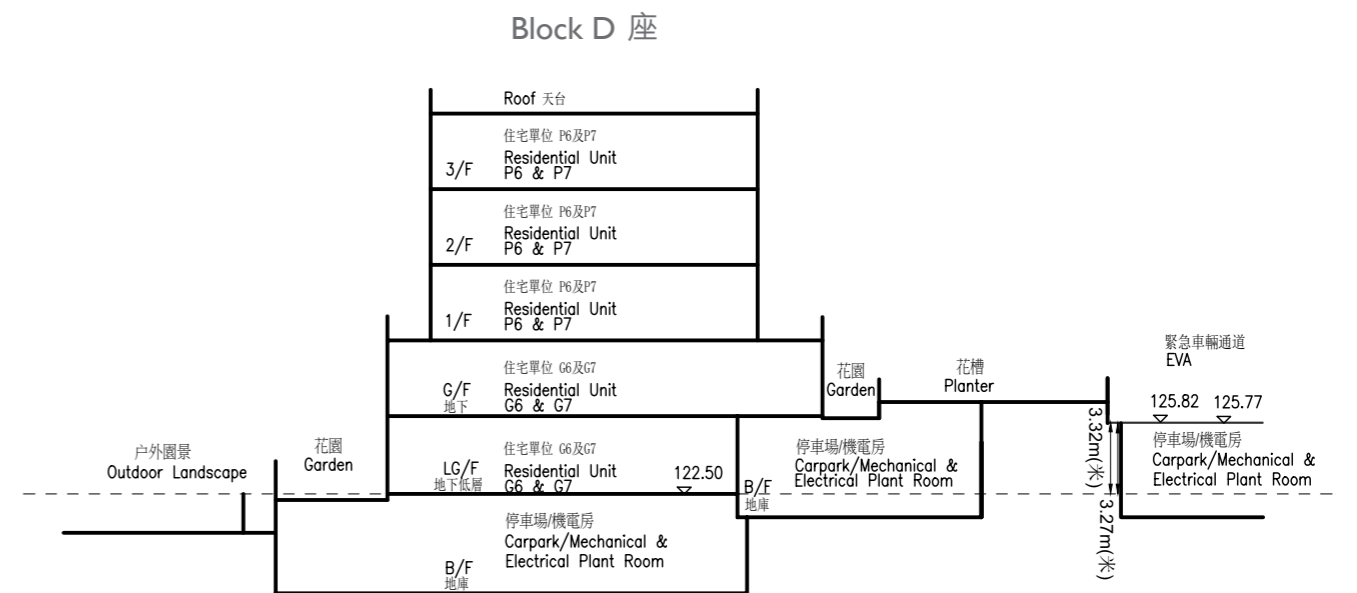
Block D 座

Roof 天台

住宅單位 P6及P7
3/F Residential Unit P6 & P7

住宅單位 P6及P7
2/F Residential Unit P6 & P7

住宅單位 P6及P7
1/F Residential Unit P6 & P7

住宅單位 G6及G7
G/F 地下 Residential Unit G6 & G7

花園 Garden

花槽 Planter

緊急車輛通道 EVA

125.82 125.77

3.32m(米)

3.27m(米)

停車場/機電房 Carpark/Mechanical & Electrical Plant Room

户外園景 Outdoor Landscape

花園 Garden

住宅單位 G6及G7
LG/F 地下低層 Residential Unit G6 & G7

122.50

B/F 地庫

停車場/機電房 Carpark/Mechanical & Electrical Plant Room

停車場/機電房 Carpark/Mechanical & Electrical Plant Room

B/F 地庫